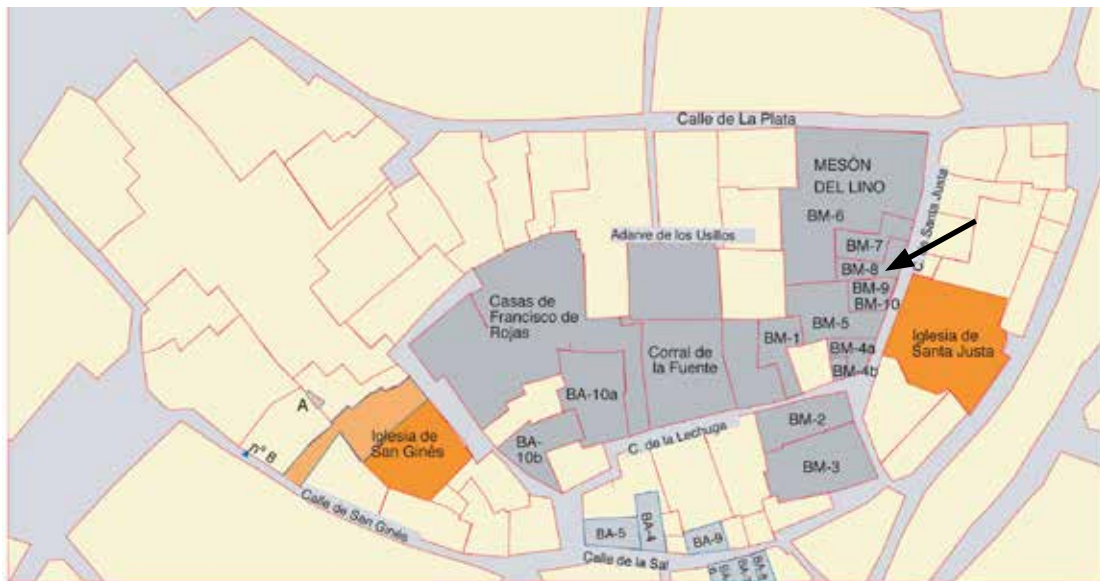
Calle de La Plata
MESÓN DEL LINO
BM-6
Santa Justa
Adarve de los Usillos
BM-7
BM-8
BM-9
BM-10
Casas de Francisco de Rojas
BM-5
BM-1
Corral de la Fuente
BM-4a
BM-4b
Iglesia de Santa Justa
BA-10a
A
Iglesia de San Ginés
nº 8
BA-10b
C. de la Lechuga
BM-2
BM-3
Calle de San Ginés
BA-5
BA-4
BA-9
Calle de la Sal